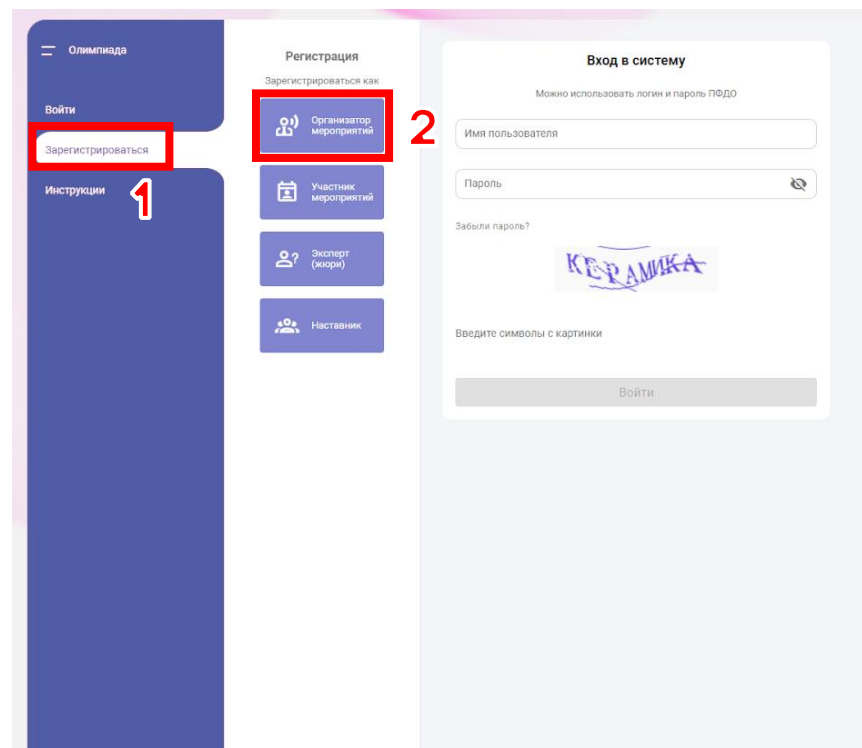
Олимпиада

Войти

Зарегистрироваться

1

Инструкции

Регистрация

Зарегистрироваться как

Организатор мероприятий

2

Участник мероприятий

Эксперт (жюри)

Наставник

Вход в систему

Можно использовать логин и пароль ПФДО

Имя пользователя

Пароль

Забыли пароль?

КЕРАМИКА

Введите символы с картинки

Войти